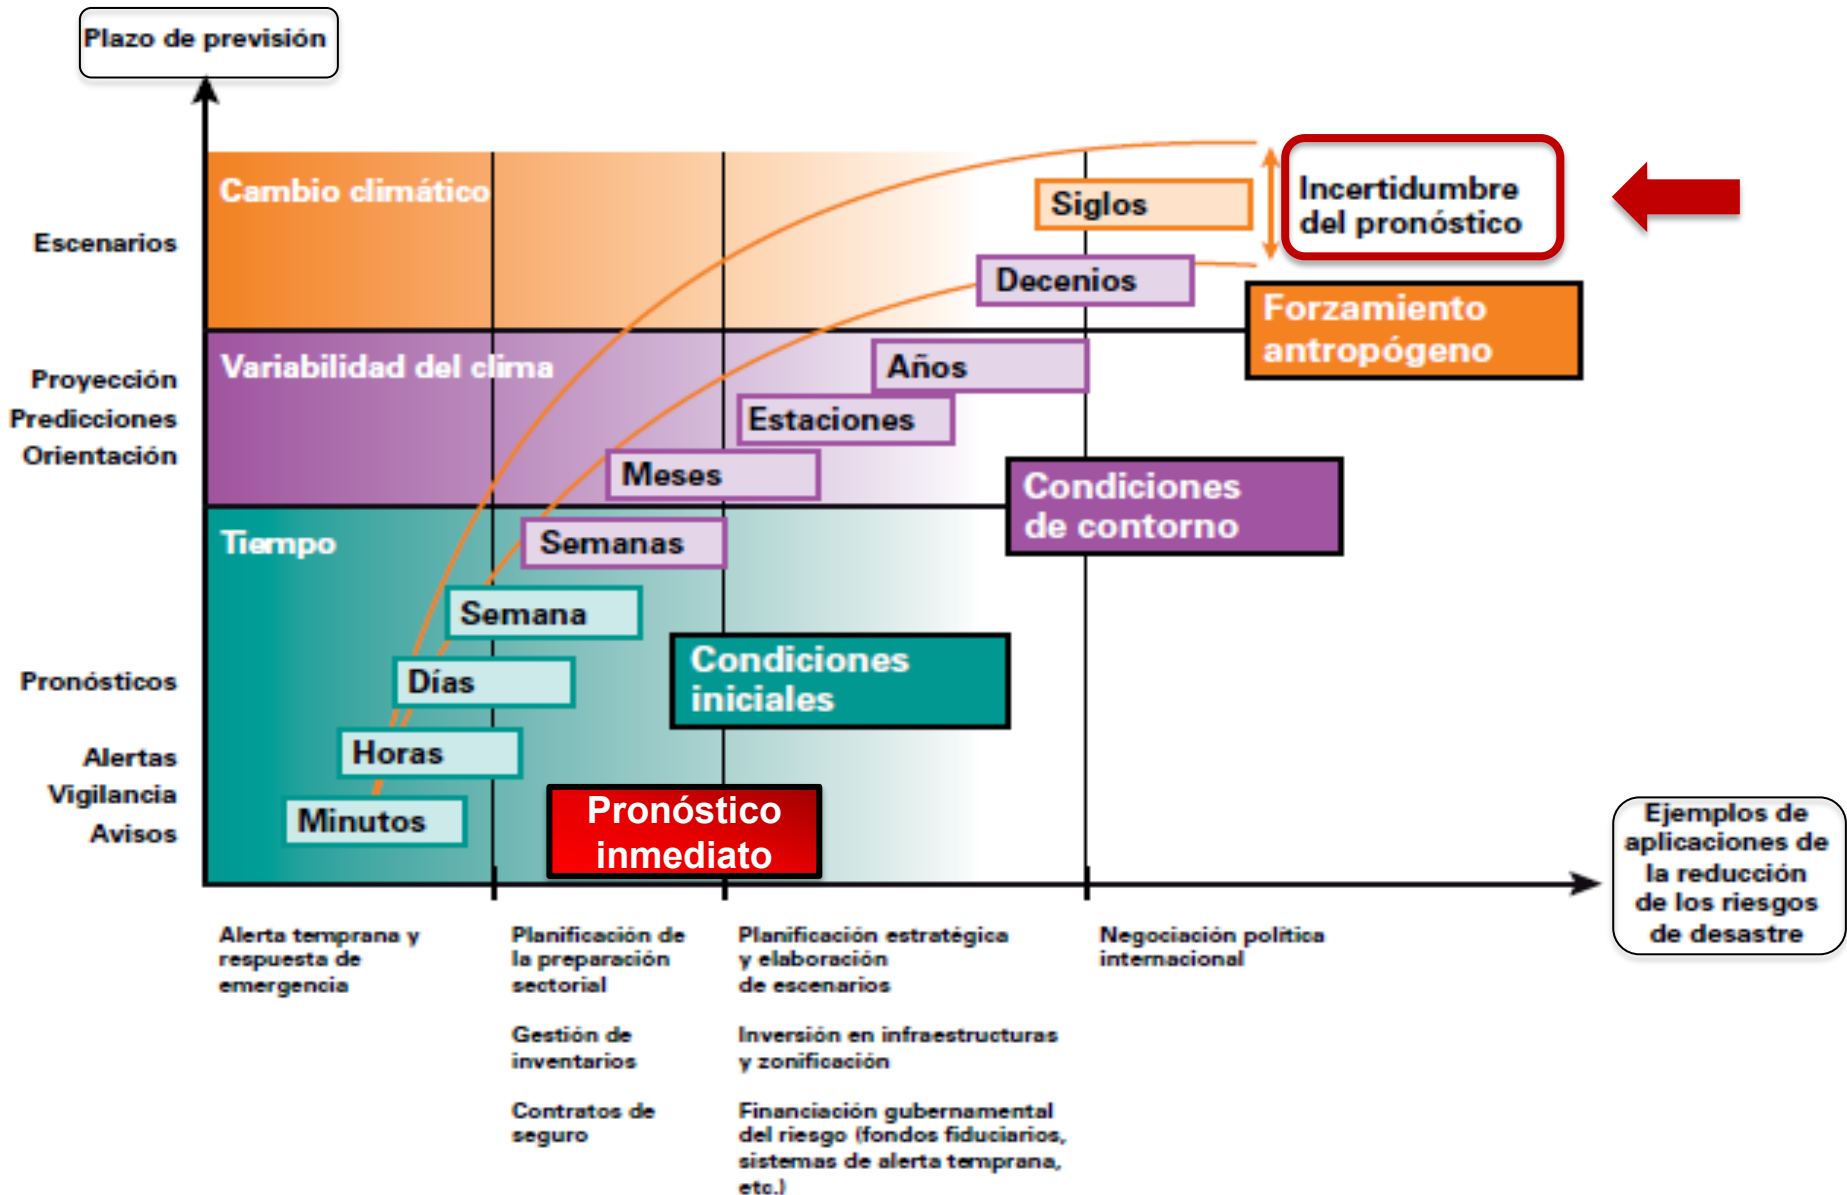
Plazo de previsión

Escenarios

Proyección
Predicciones
Orientación

Pronósticos

Alertas
Vigilancia
Avisos

Cambio climático

Siglos

Incertidumbre del pronóstico

Decenios

Forzamiento antropógeno

Variabilidad del clima

Años

Estaciones

Meses

Condiciones de contorno

Tiempo

Semanas

Semana

Condiciones iniciales

Días

Horas

Minutos

Pronóstico inmediato

Ejemplos de aplicaciones de la reducción de los riesgos de desastre

Alerta temprana y respuesta de emergencia

Planificación de la preparación sectorial

Gestión de inventarios

Contratos de seguro

Planificación estratégica y elaboración de escenarios

Inversión en infraestructuras y zonificación

Financiación gubernamental del riesgo (fondos fiduciarios, sistemas de alerta temprana, etc.)

Negociación política internacional